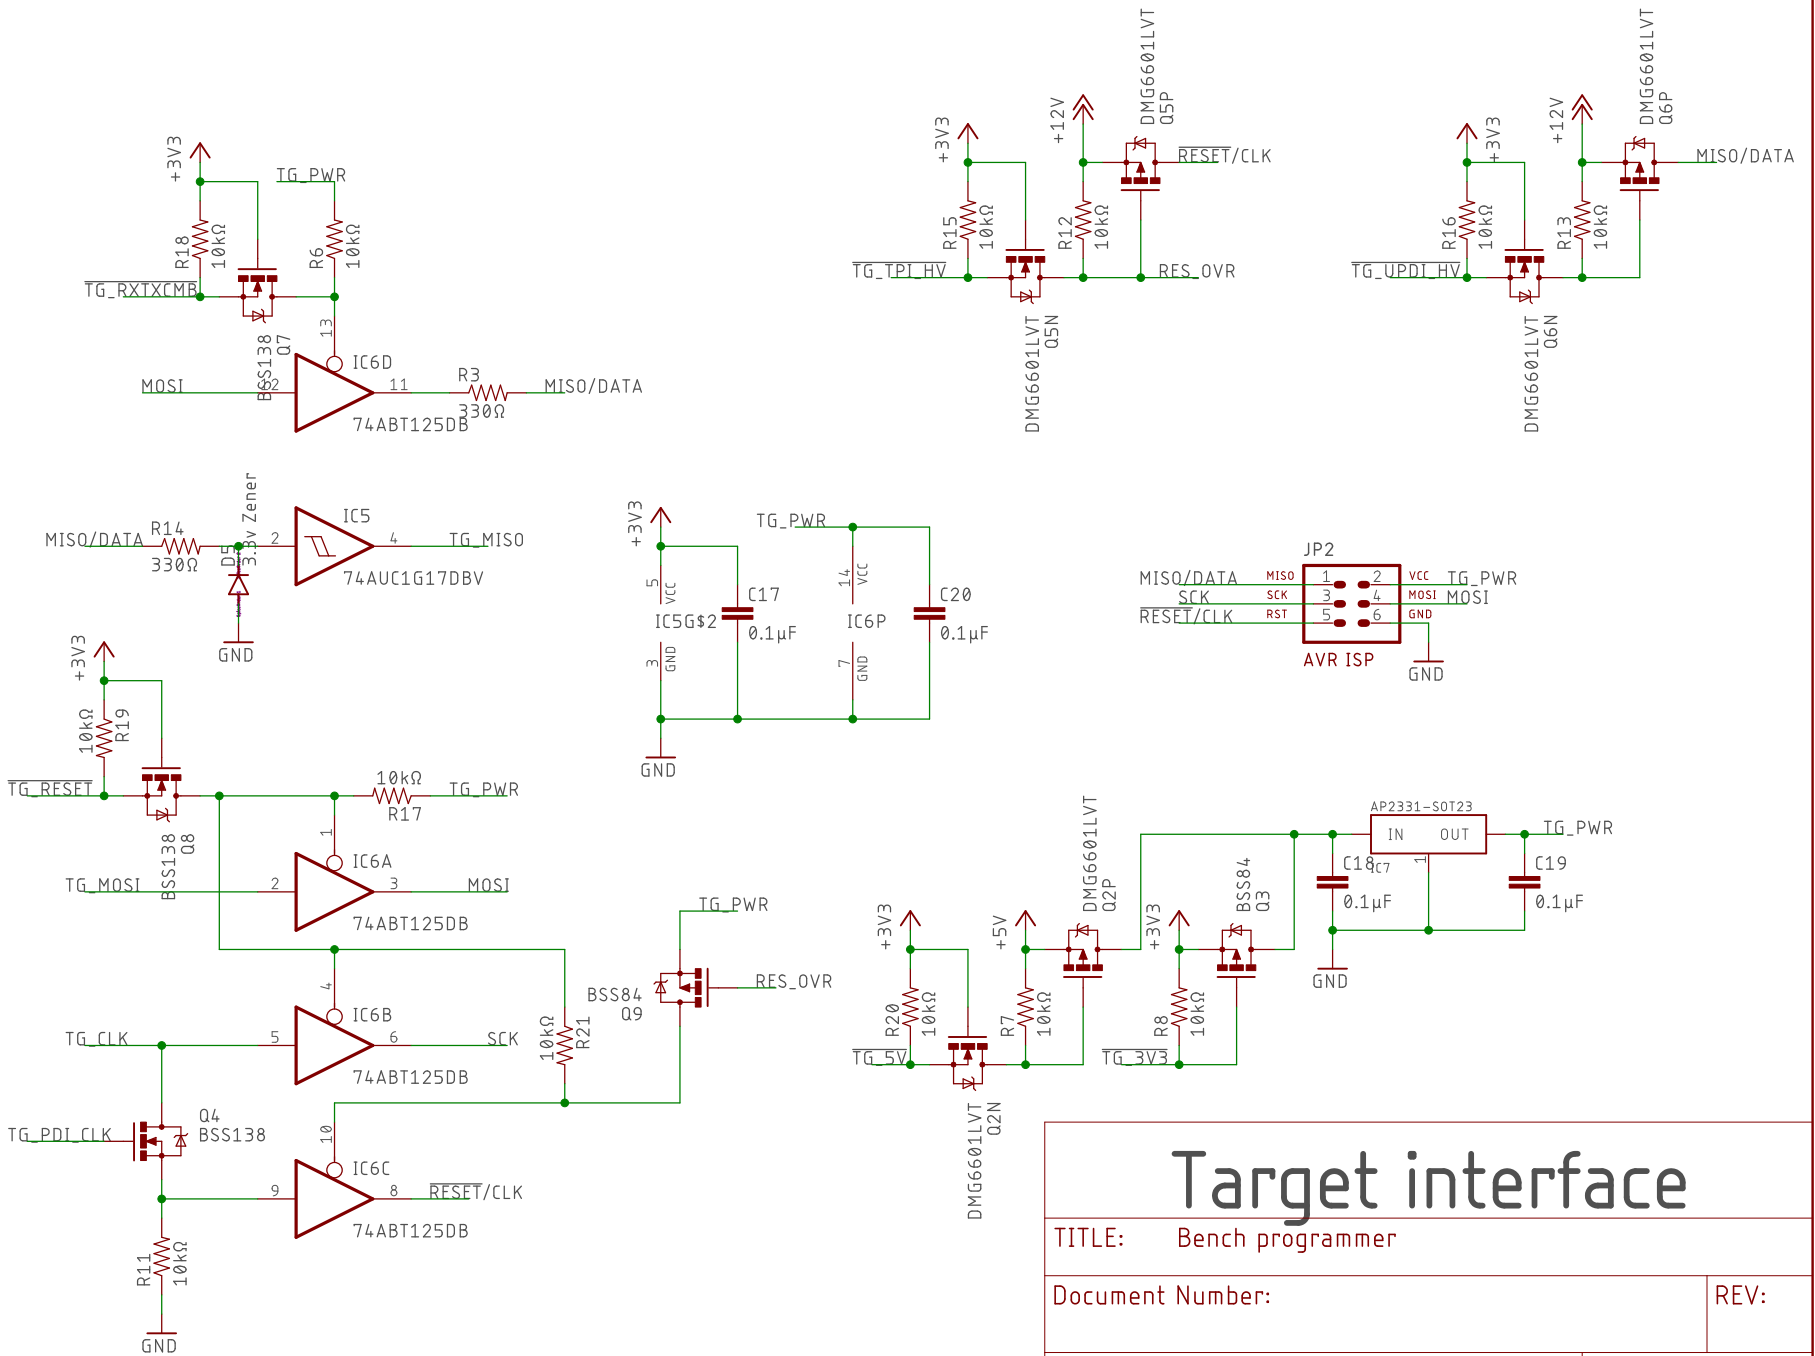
+3V3
TG_PWR
R18 10kΩ
R6 10kΩ
TG_RXTXCMB
BSS138 Q7
13
IC6D
MOSI
12
11
R3
330Ω
MISO/DATA
74ABT125DB

+3V3
+12V
DMG6601LVT Q5P
RESET/CLK
R15 10kΩ
R12 10kΩ
TG_TPI_HV
RES_OVR
DMG6601LVT Q5N

+3V3
+12V
DMG6601LVT Q6P
MISO/DATA
R16 10kΩ
R13 10kΩ
TG_UPDI_HV
DMG6601LVT Q6N

MISO/DATA
R14
330Ω
D5 3.3v Zener
2
IC5
4
TG_MISO
74AUC1G17DBV
GND

+3V3
TG_PWR
5 VCC
C17
0.1µF
IC5G$2
3 GND
14 VCC
IC6P
7 GND
C20
0.1µF
GND

JP2
MISO/DATA
MISO 1
2 VCC
TG_PWR
SCK
SCK 3
4 MOSI
MOSI
RESET/CLK
RST 5
6 GND
AVR ISP
GND

+3V3
10kΩ R19
TG_RESET
BSS138 Q8
10kΩ
TG_PWR
R17
1
IC6A
TG_MOSI
2
3
MOSI
74ABT125DB

TG_PWR
RES_OVR
BSS84 Q9
4
IC6B
TG_CLK
5
6
SCK
74ABT125DB
10kΩ R21
TG_PDI_CLK
Q4 BSS138
10
IC6C
9
8
RESET/CLK
74ABT125DB
R11 10kΩ
GND

AP2331-SOT23
IN OUT
TG_PWR
C18
IC7
1
C19
0.1µF
0.1µF
GND
DMG6601LVT Q2P
BSS84 Q3
+3V3
+5V
+3V3
R20 10kΩ
R7 10kΩ
R8 10kΩ
TG_5V
TG_3V3
DMG6601LVT Q2N

Target interface
TITLE: Bench programmer
Document Number:
REV: